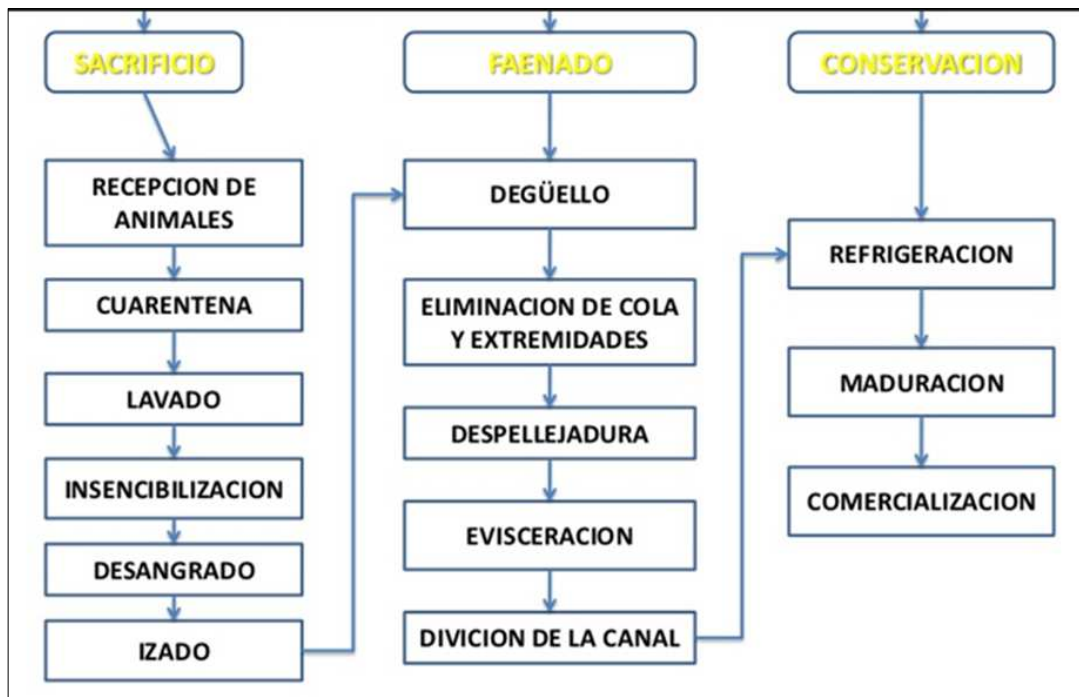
SACRIFICIO

RECEPCION DE ANIMALES

CUARENTENA

LAVADO

INSENCIBILIZACION

DESANGRADO

IZADO

FAENADO

DEGÜELLO

ELIMINACION DE COLA Y EXTREMIDADES

DESPELLEJADURA

EVISCERACION

DIVICION DE LA CANAL

CONSERVACION

REFRIGERACION

MADURACION

COMERCIALIZACION